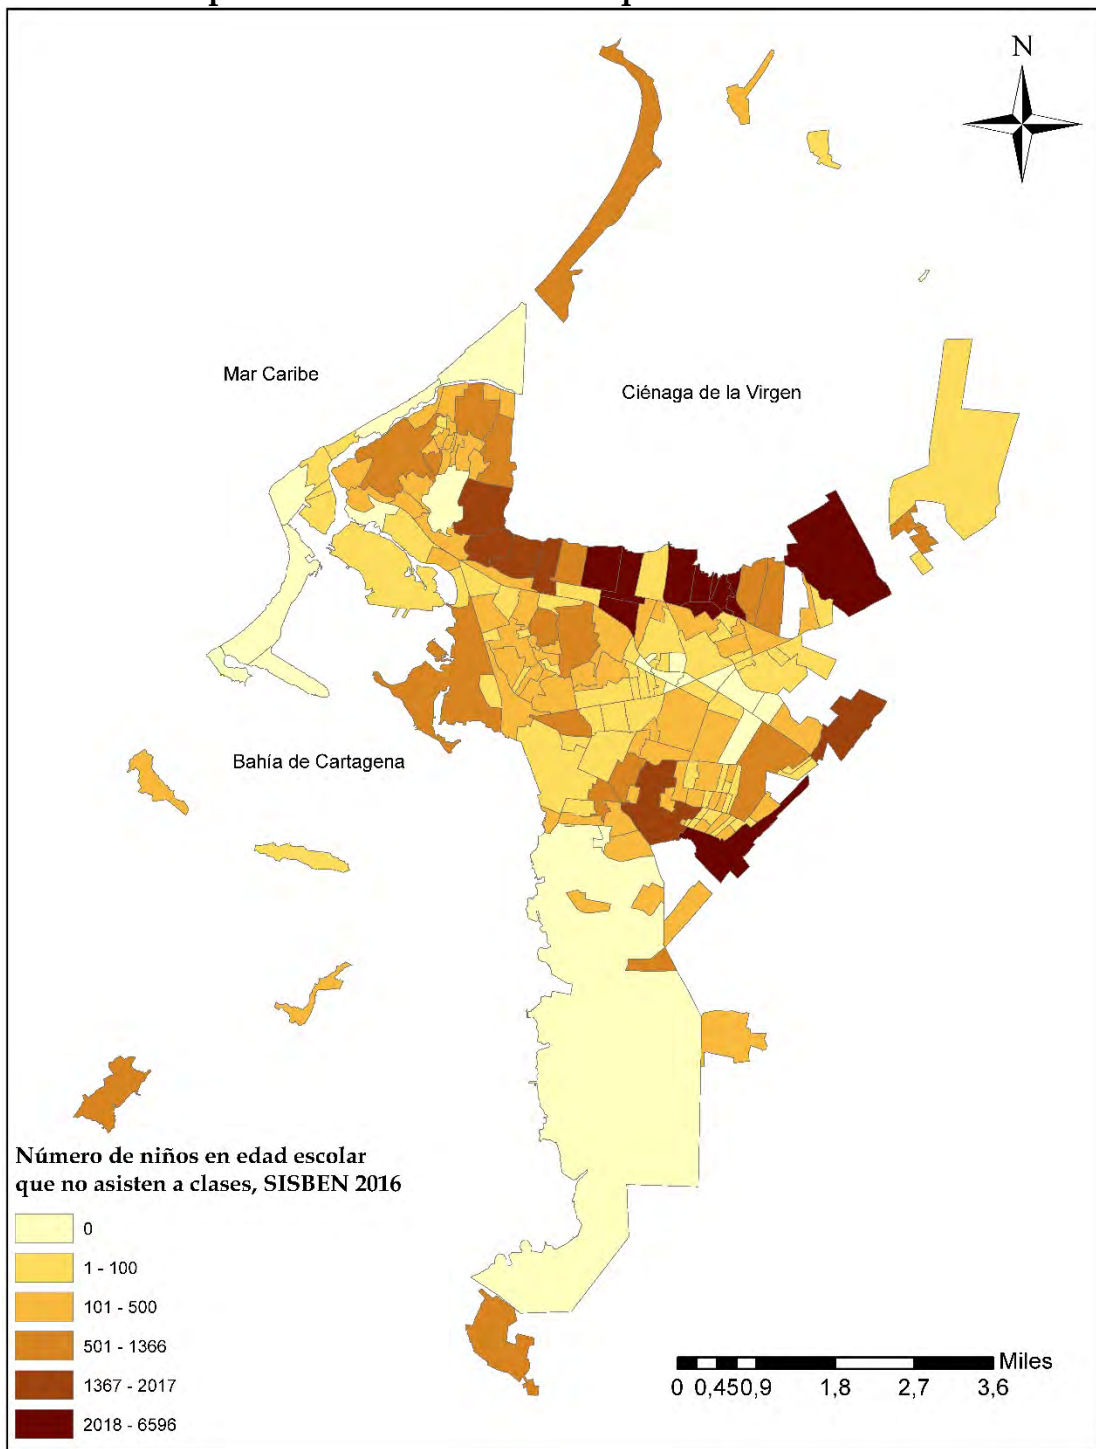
N

Mar Caribe

Ciénaga de la Virgen

Bahía de Cartagena

Número de niños en edad escolar que no asisten a clases, SISBEN 2016

0
1 - 100
101 - 500
501 - 1366
1367 - 2017
2018 - 6596

Miles
0 0,450,9 1,8 2,7 3,6